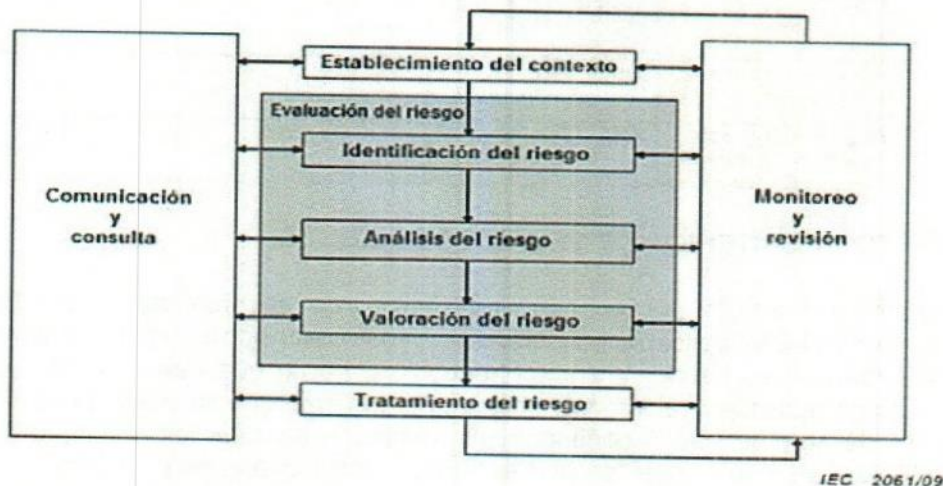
Comunicación
y
consulta

Establecimiento del contexto

Evaluación del riesgo

Identificación del riesgo

Análisis del riesgo

Valoración del riesgo

Tratamiento del riesgo

Monitoreo
y
revisión

IEC 2061/09